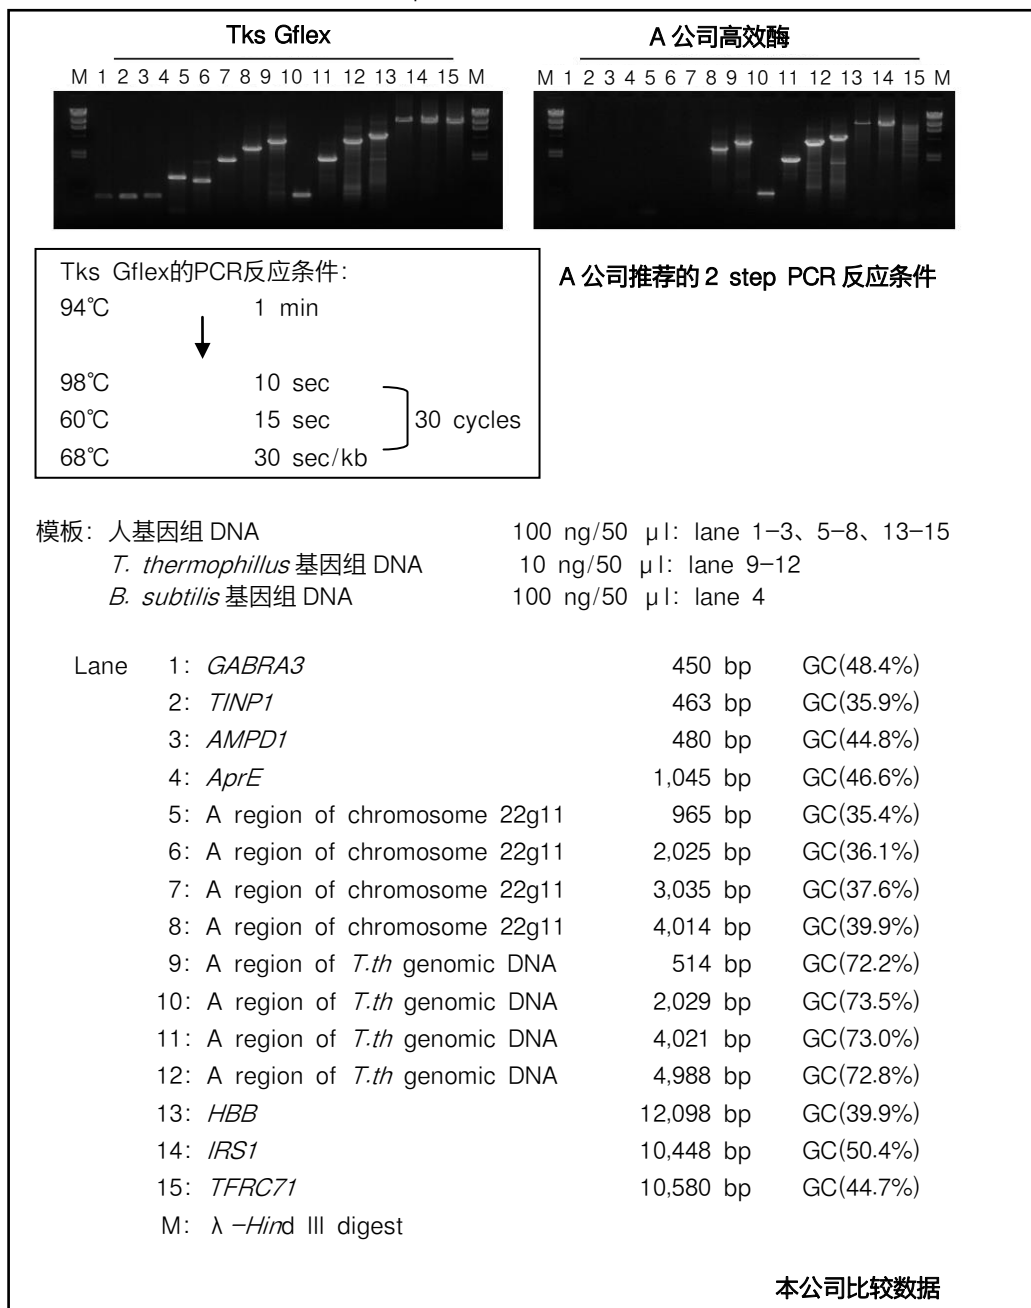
Tks Gflex

M 1 2 3 4 5 6 7 8 9 10 11 12 13 14 15 M

A 公司高效酶

M 1 2 3 4 5 6 7 8 9 10 11 12 13 14 15 M

Tks Gflex的PCR反应条件:
94℃ 1 min
98℃ 10 sec
60℃ 15 sec
68℃ 30 sec/kb
30 cycles

A 公司推荐的 2 step PCR 反应条件

模板: 人基因组 DNA 100 ng/50 μl: lane 1−3、5−8、13−15
*T. thermophillus* 基因组 DNA 10 ng/50 μl: lane 9−12
*B. subtilis* 基因组 DNA 100 ng/50 μl: lane 4

| Lane | | | |
|---|---|---|---|
| 1: | *GABRA3* | 450 bp | GC(48.4%) |
| 2: | *TINP1* | 463 bp | GC(35.9%) |
| 3: | *AMPD1* | 480 bp | GC(44.8%) |
| 4: | *AprE* | 1,045 bp | GC(46.6%) |
| 5: | A region of chromosome 22g11 | 965 bp | GC(35.4%) |
| 6: | A region of chromosome 22g11 | 2,025 bp | GC(36.1%) |
| 7: | A region of chromosome 22g11 | 3,035 bp | GC(37.6%) |
| 8: | A region of chromosome 22g11 | 4,014 bp | GC(39.9%) |
| 9: | A region of *T.th* genomic DNA | 514 bp | GC(72.2%) |
| 10: | A region of *T.th* genomic DNA | 2,029 bp | GC(73.5%) |
| 11: | A region of *T.th* genomic DNA | 4,021 bp | GC(73.0%) |
| 12: | A region of *T.th* genomic DNA | 4,988 bp | GC(72.8%) |
| 13: | *HBB* | 12,098 bp | GC(39.9%) |
| 14: | *IRS1* | 10,448 bp | GC(50.4%) |
| 15: | *TFRC71* | 10,580 bp | GC(44.7%) |
| M: | λ−*Hin*d III digest | | |

本公司比较数据